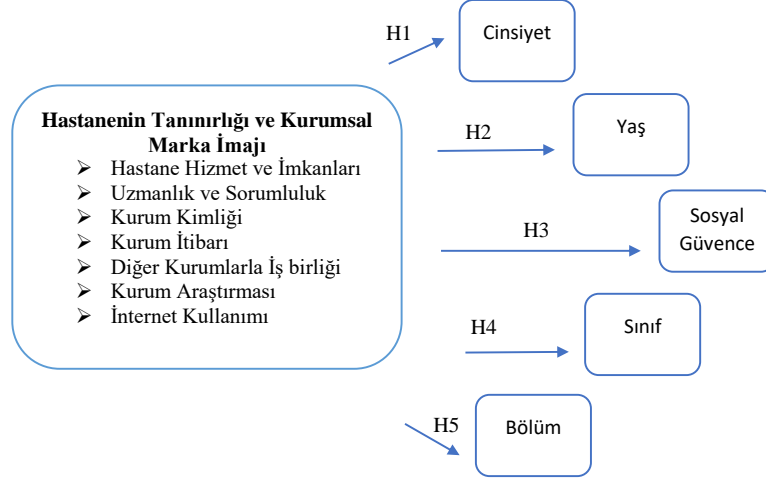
Hastanenin Tanınırlığı ve Kurumsal Marka İmajı

- Hastane Hizmet ve İmkanları
- Uzmanlık ve Sorumluluk
- Kurum Kimliği
- Kurum İtibarı
- Diğer Kurumlarla İş birliği
- Kurum Araştırması
- İnternet Kullanımı

H1 Cinsiyet

H2 Yaş

H3 Sosyal Güvence

H4 Sınıf

H5 Bölüm